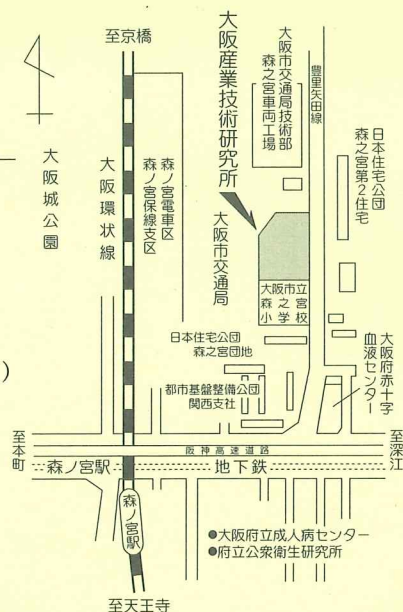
至京橋

大阪産業技術研究所

大阪市交通局技術部
森之宮車両工場

豊里矢田線

日本住宅公団
森之宮第2住宅

大阪城公園

大阪環状線

森ノ宮電車区
森ノ宮保線支区

大阪市交通局

大阪市立
森之宮
小学校

日本住宅公団
森之宮団地

大阪府赤十字
血液センター

都市基盤整備公団
関西支社

至本町

阪神高速道路

至深江

森ノ宮駅

地下鉄

森ノ宮駅

●大阪府立成人病センター
●府立公衆衛生研究所

至天王寺